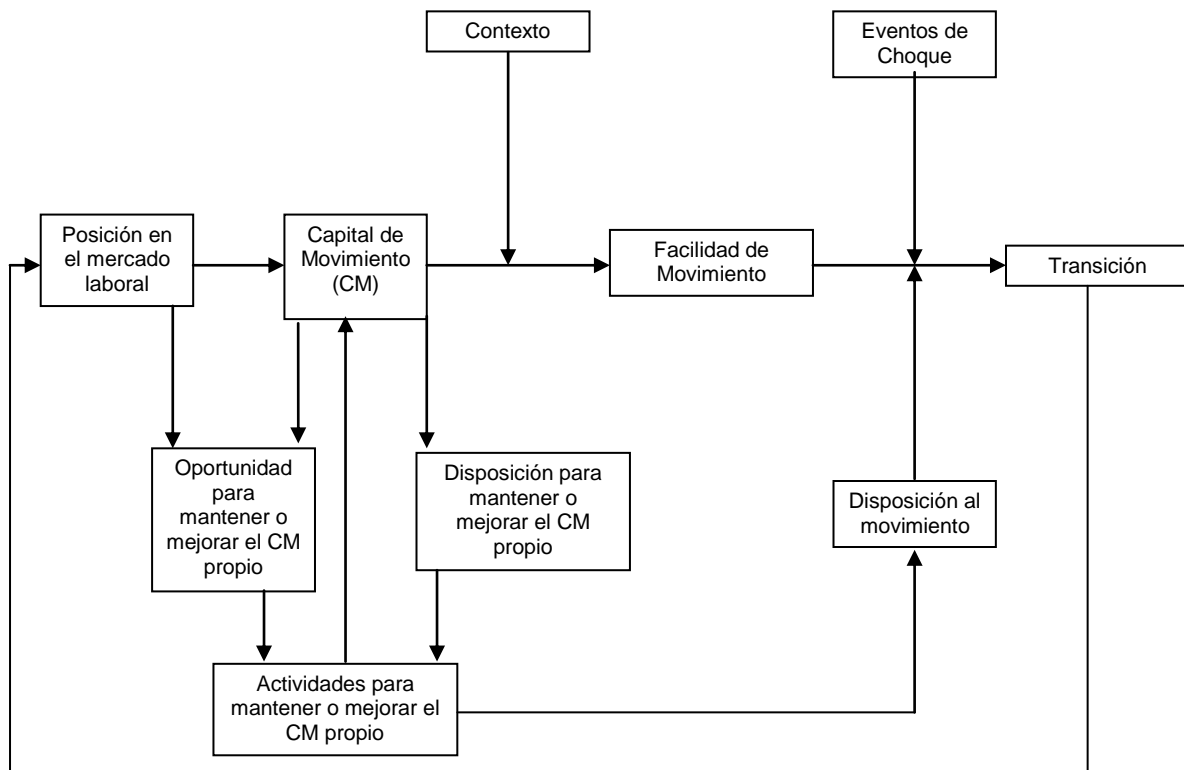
Contexto

Eventos de Choque

Posición en el mercado laboral

Capital de Movimiento (CM)

Facilidad de Movimiento

Transición

Oportunidad para mantener o mejorar el CM propio

Disposición para mantener o mejorar el CM propio

Disposición al movimiento

Actividades para mantener o mejorar el CM propio